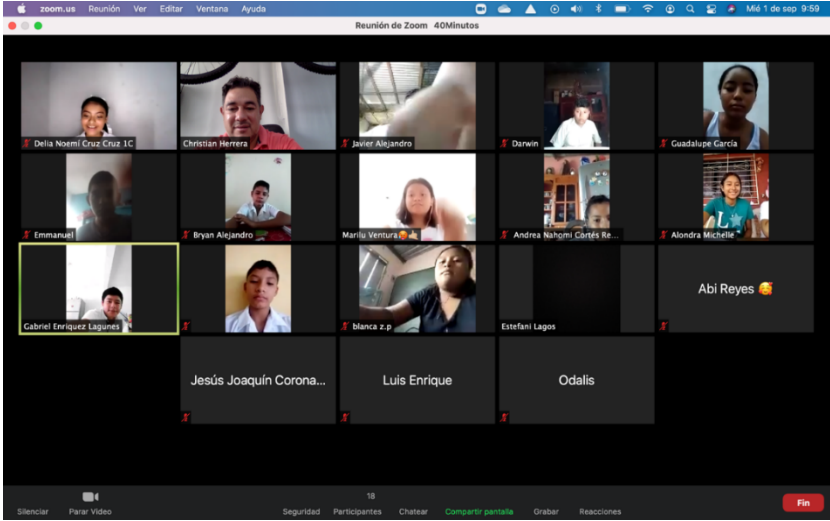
zoom.us Reunión Ver Editar Ventana Ayuda

Mié 1 de sep 9:59

Reunión de Zoom 40Minutos

Delia Noemí Cruz Cruz 1C

Christian Herrera

Javier Alejandro

Darwin

Guadalupe García

Emmanuel

Bryan Alejandro

Marilu Ventura😍👍

Andrea Nahomi Cortés Re...

Alondra Michelle

Gabriel Enriquez Lagunes

blanca z.p

Estefani Lagos

Abi Reyes 🥰

Jesús Joaquín Corona...

Luis Enrique

Odalis

Silenciar Parar Video Seguridad 18 Participantes Chatear Compartir pantalla Grabar Reacciones Fin